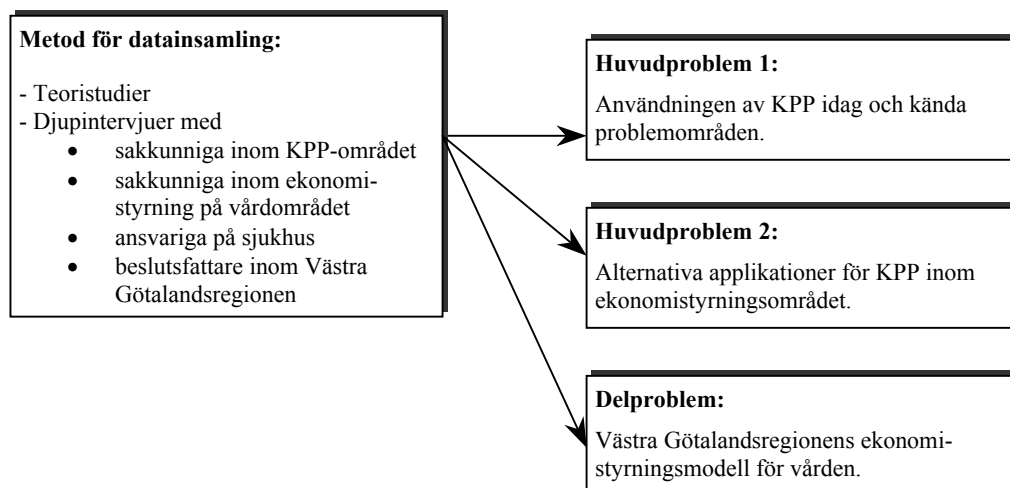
**Metod för datainsamling:**

- Teoristudier
- Djupintervjuer med
  - sakkunniga inom KPP-området
  - sakkunniga inom ekonomistyrning på vårdområdet
  - ansvariga på sjukhus
  - beslutsfattare inom Västra Götalandsregionen

**Huvudproblem 1:**

Användningen av KPP idag och kända problemområden.

**Huvudproblem 2:**

Alternativa applikationer för KPP inom ekonomistyrningsområdet.

**Delproblem:**

Västra Götalandsregionens ekonomistyrningsmodell för vården.